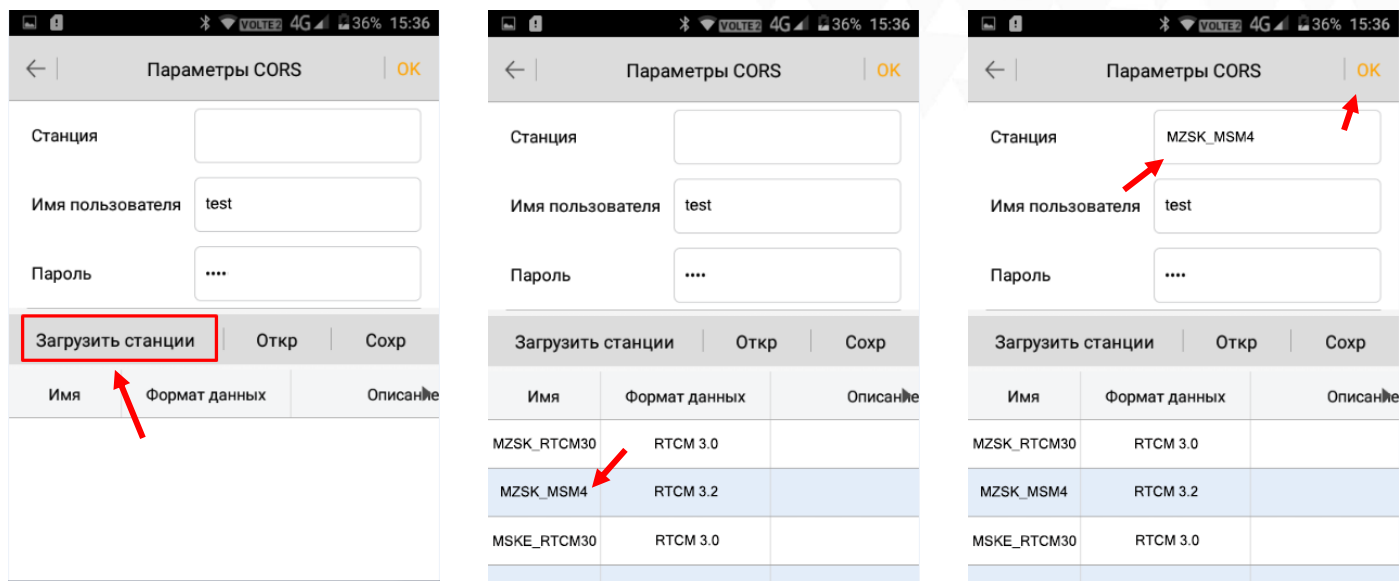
VOLTE2 4G 36% 15:36

Параметры CORS
OK

Станция

Имя пользователя
test

Пароль
••••

Загрузить станции
Откр
Сохр

Имя
Формат данных
Описание

VOLTE2 4G 36% 15:36

Параметры CORS
OK

Станция

Имя пользователя
test

Пароль
••••

Загрузить станции
Откр
Сохр

| Имя | Формат данных | Описание |
|---|---|---|
| MZSK_RTCM30 | RTCM 3.0 | |
| MZSK_MSM4 | RTCM 3.2 | |
| MSKE_RTCM30 | RTCM 3.0 | |

VOLTE2 4G 36% 15:36

Параметры CORS
OK

Станция
MZSK_MSM4

Имя пользователя
test

Пароль
••••

Загрузить станции
Откр
Сохр

| Имя | Формат данных | Описание |
|---|---|---|
| MZSK_RTCM30 | RTCM 3.0 | |
| MZSK_MSM4 | RTCM 3.2 | |
| MSKE_RTCM30 | RTCM 3.0 | |